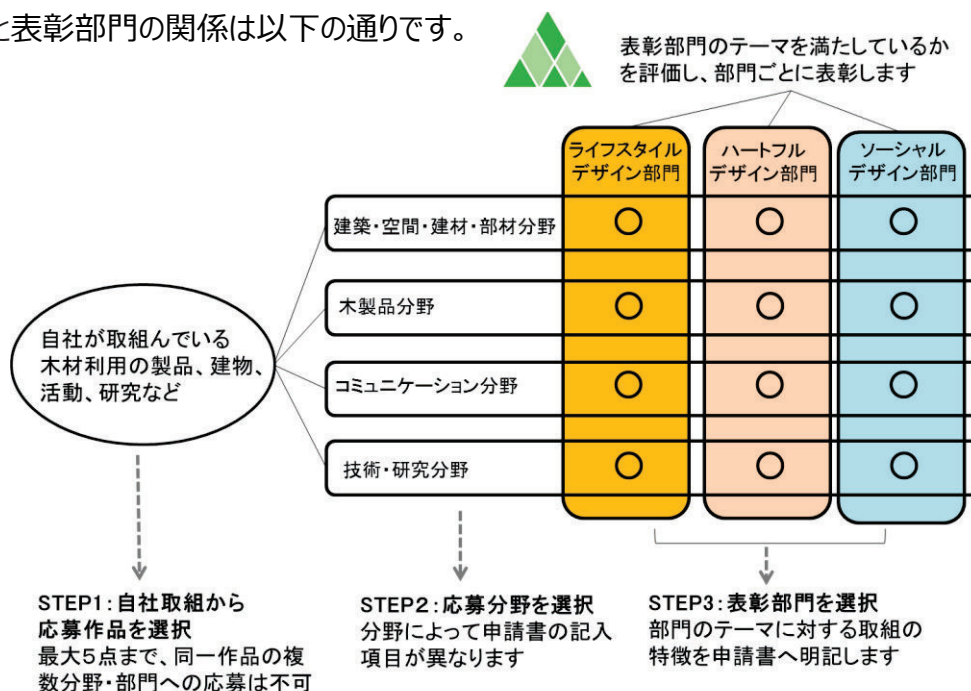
と表彰部門の関係は以下の通りです。

表彰部門のテーマを満たしているかを評価し、部門ごとに表彰します

| | ライフスタイルデザイン部門 | ハートフルデザイン部門 | ソーシャルデザイン部門 |
|---|---|---|---|
| 建築・空間・建材・部材分野 | ○ | ○ | ○ |
| 木製品分野 | ○ | ○ | ○ |
| コミュニケーション分野 | ○ | ○ | ○ |
| 技術・研究分野 | ○ | ○ | ○ |

自社が取組んでいる木材利用の製品、建物、活動、研究など

STEP1：自社取組から応募作品を選択
最大5点まで、同一作品の複数分野・部門への応募は不可

STEP2：応募分野を選択
分野によって申請書の記入項目が異なります

STEP3：表彰部門を選択
部門のテーマに対する取組の特徴を申請書へ明記します